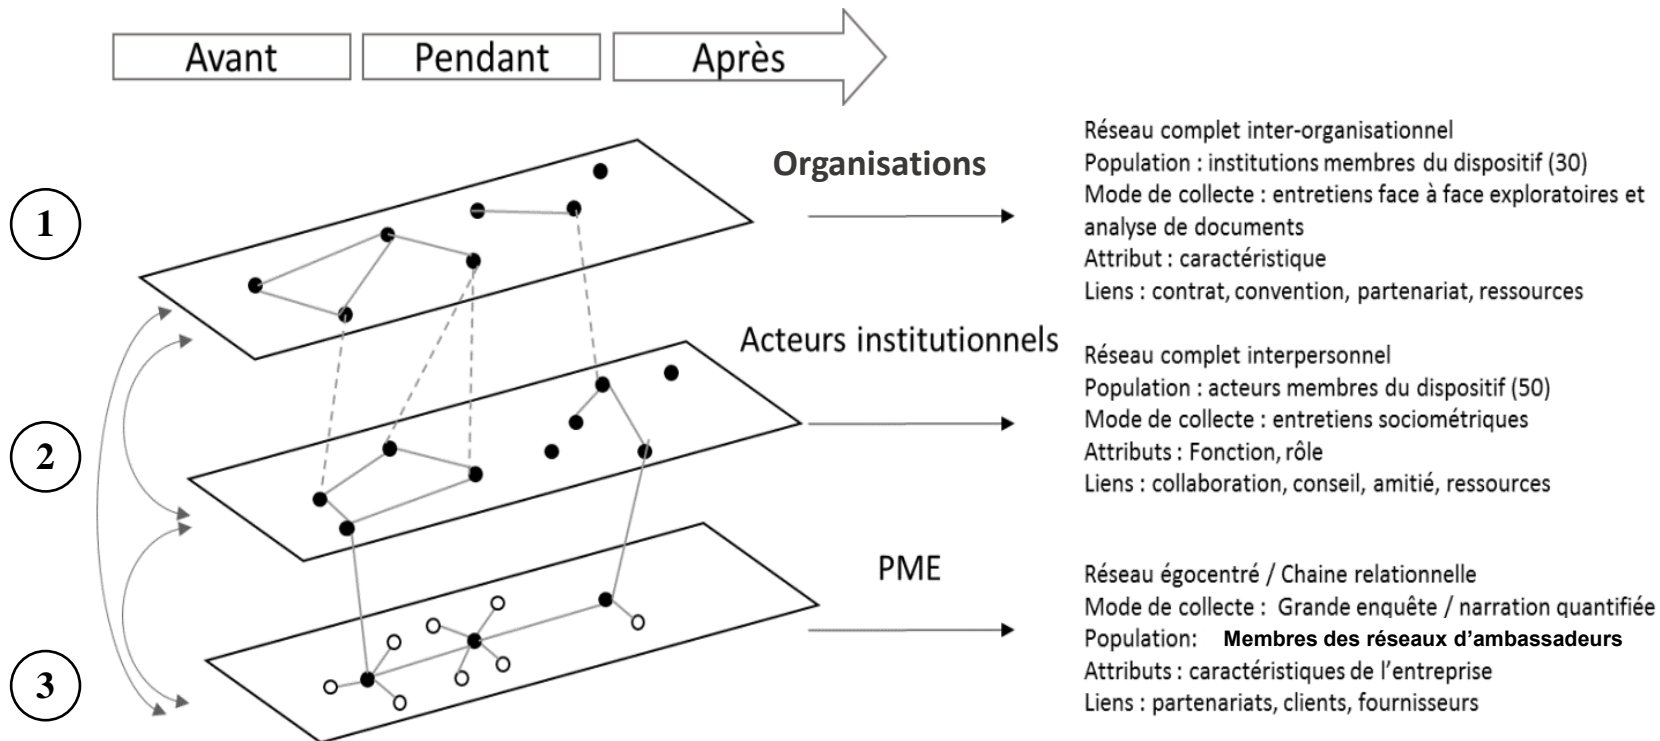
Avant | Pendant | Après

1

2

3

Organisations

Réseau complet inter-organisationnel
Population : institutions membres du dispositif (30)
Mode de collecte : entretiens face à face exploratoires et analyse de documents
Attribut : caractéristique
Liens : contrat, convention, partenariat, ressources

Acteurs institutionnels

Réseau complet interpersonnel
Population : acteurs membres du dispositif (50)
Mode de collecte : entretiens sociométriques
Attributs : Fonction, rôle
Liens : collaboration, conseil, amitié, ressources

PME

Réseau égocentré / Chaine relationnelle
Mode de collecte : Grande enquête / narration quantifiée
Population: Membres des réseaux d'ambassadeurs
Attributs : caractéristiques de l'entreprise
Liens : partenariats, clients, fournisseurs